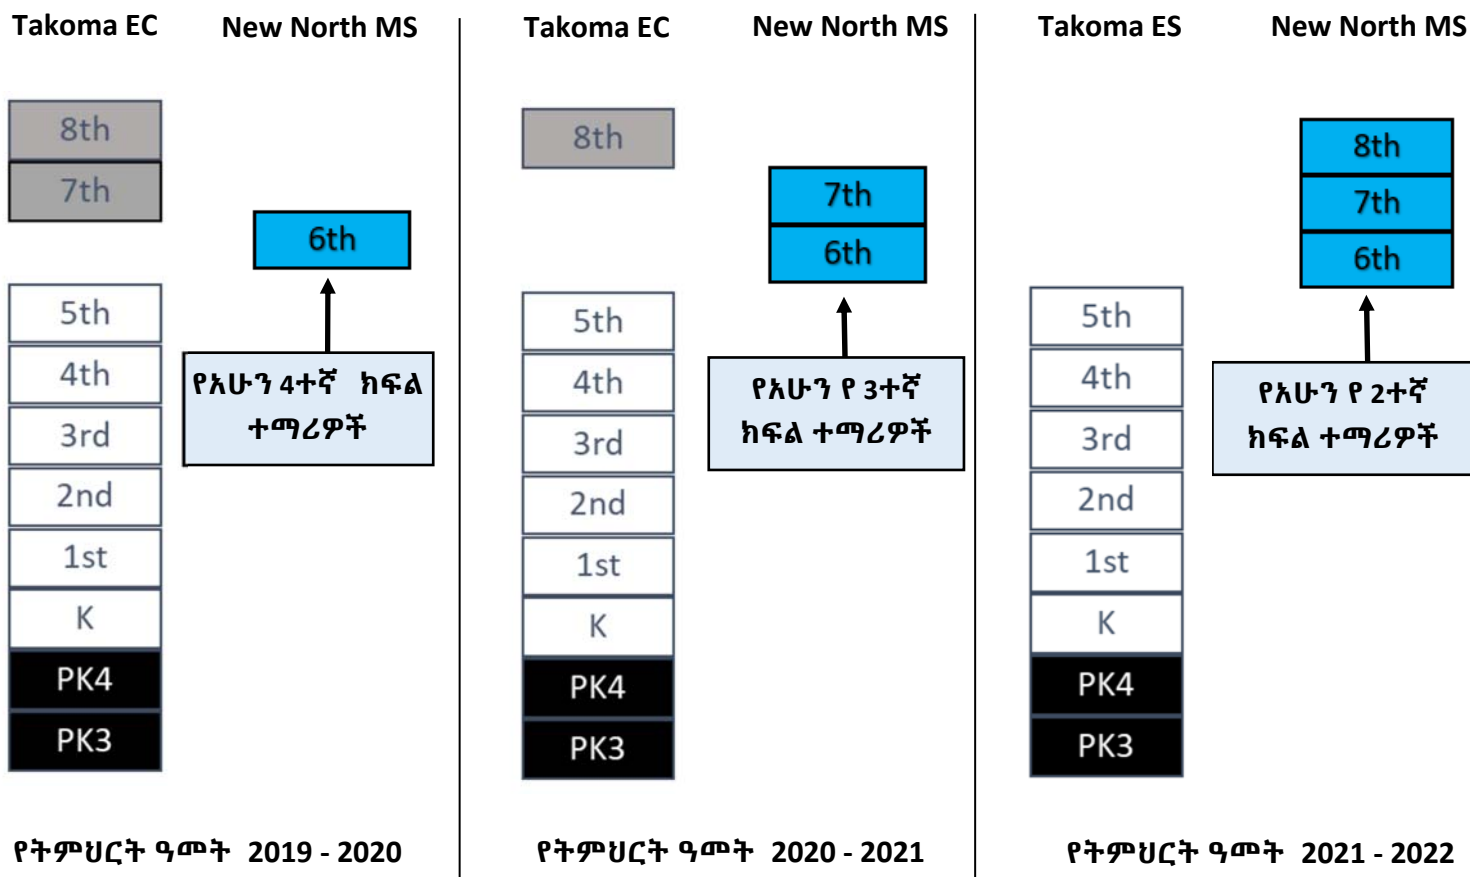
Takoma EC New North MS

8th
7th

6th

5th
4th
3rd
2nd
1st
K
PK4
PK3

የአሁን 4ተኛ ክፍል ተማሪዎች

የትምህርት ዓመት 2019 - 2020

Takoma EC New North MS

8th

7th
6th

5th
4th
3rd
2nd
1st
K
PK4
PK3

የአሁን የ 3ተኛ ክፍል ተማሪዎች

የትምህርት ዓመት 2020 - 2021

Takoma ES New North MS

8th
7th
6th

5th
4th
3rd
2nd
1st
K
PK4
PK3

የአሁን የ 2ተኛ ክፍል ተማሪዎች

የትምህርት ዓመት 2021 - 2022